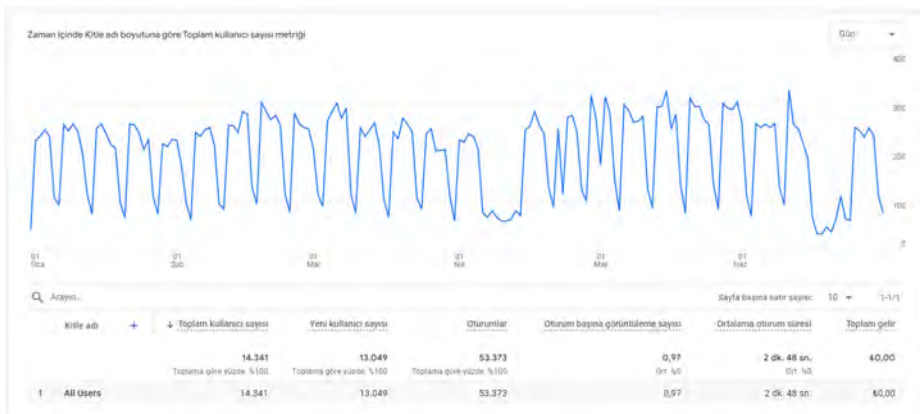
Zaman içinde Kitle adı boyutuna göre Toplam kullanıcı sayısı metriği

Gün

400
300
200
100
0

01 Oca
01 Şub
01 Mar
01 Nis
01 May
01 Haz

Arayın...

Sayfa başına satır sayısı: 10 1-1/1

| | Kitle adı + | ↓ Toplam kullanıcı sayısı | Yeni kullanıcı sayısı | Oturumlar | Oturum başına görüntüleme sayısı | Ortalama oturum süresi | Toplam gelir |
|---|---|---|---|---|---|---|---|
| | | 14.341 Toplama göre yüzde: %100 | 13.049 Toplama göre yüzde: %100 | 53.373 Toplama göre yüzde: %100 | 0,97 Ort. %0 | 2 dk. 48 sn. Ort. %0 | ₺0,00 |
| 1 | All Users | 14.341 | 13.049 | 53.373 | 0,97 | 2 dk. 48 sn. | ₺0,00 |